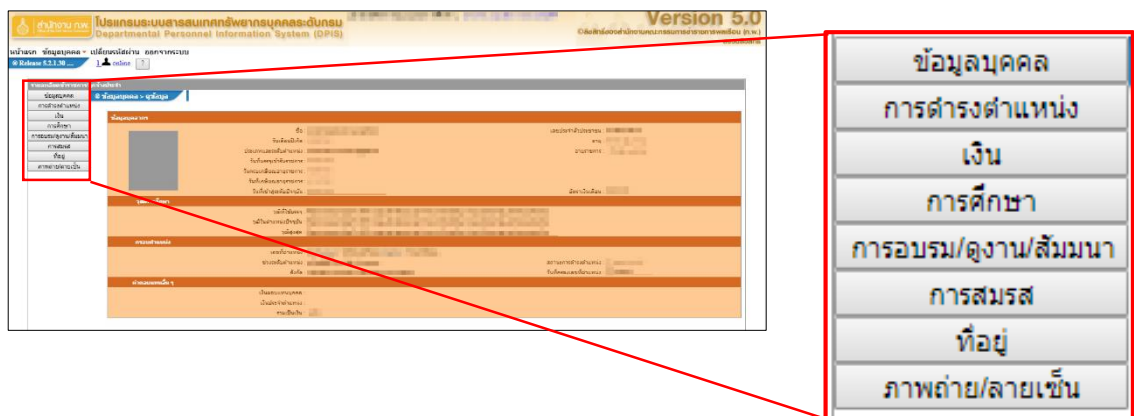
สำนักงาน ก.พ.
โปรแกรมระบบสารสนเทศทรัพยากรบุคคลระดับกรม
Departmental Personnel Information System (DPIS)
Version 5.0
หน้าแรก ข้อมูลบุคคล ▾ เปลี่ยนรหัสผ่าน ออกจากระบบ
Release 5.2.1.30
ข้อมูลบุคคล
การดำรงตำแหน่ง
เงิน
การศึกษา
การอบรม/ดูงาน/สัมมนา
การสมรส
ที่อยู่
ภาพถ่าย/ลายเซ็น
ข้อมูลบุคคล
การดำรงตำแหน่ง
เงิน
การศึกษา
การอบรม/ดูงาน/สัมมนา
การสมรส
ที่อยู่
ภาพถ่าย/ลายเซ็น
ข้อมูลบุคคล > ดูข้อมูล
ข้อมูลข้าราชการ
ชื่อ
วันเดือนปีเกิด
เลขประจำตัวประชาชน
อายุราชการ
การศึกษา
การดำรงตำแหน่ง
ข้อมูลอื่นๆ